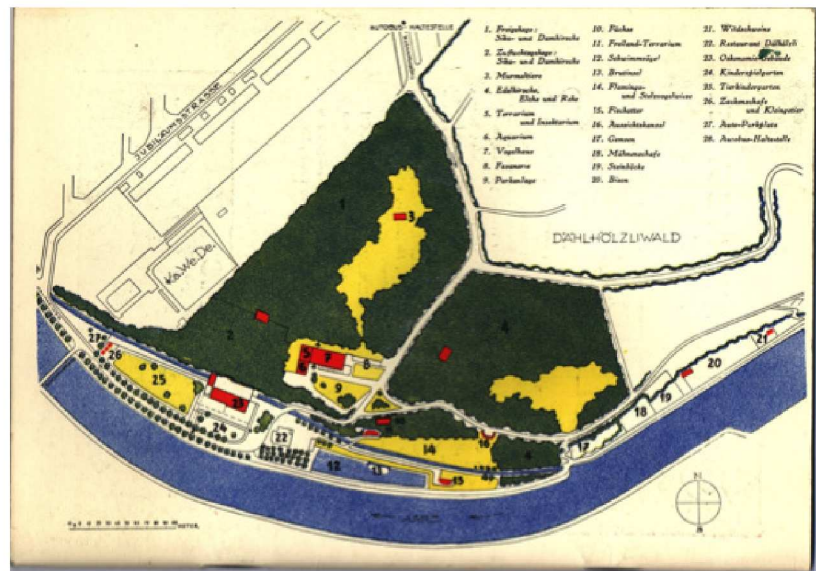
AUTOBUS HALTESTELLE

1. Freigehege: Sika- und Damhirsche
2. Zufluchtsgehege: Sika- und Damhirsche
3. Murmeltiere
4. Edelhirsche, Elche und Rehe
5. Terrarium und Insektarium
6. Aquarium
7. Vogelhaus
8. Fasanerie
9. Parkanlage
10. Füchse
11. Freiland-Terrarium
12. Schwimmvögel
13. Brutinsel
14. Flamingo- und Stelzvogelweier
15. Fischotter
16. Aussichtskanzel
17. Gemsen
18. Mähnenschafe
19. Steinböcke
20. Biber
21. Wildschweine
22. Restaurant Dählhölzli
23. Ökonomie-Gebäude
24. Kinderspielgarten
25. Tierkindergarten
26. Zackelschafe und Kleintiere
27. Auto-Parkplatz
28. Autobus-Haltestelle

JUBILÄUMSSTRASSE

KaWeDe

DÄHLHÖLZLIWALD

1 3 2 5 7 6 8 9 4 27 26 25 23 24 22 12 11 14 15 10 16 17 18 19 20 21

N

METER